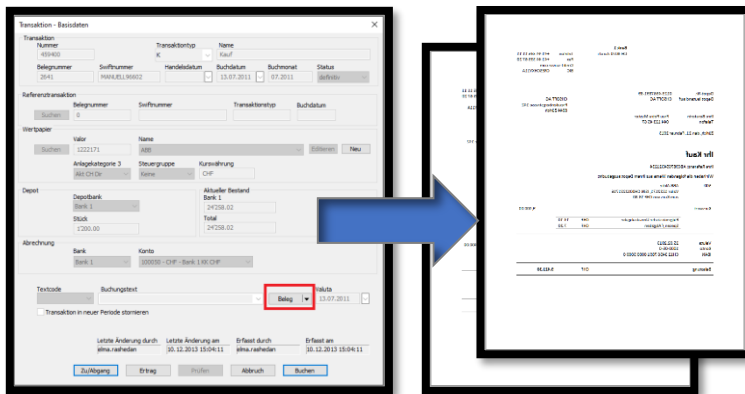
Transaktion - Basisdaten

Transaktion
Nummer
493400
Transaktionstyp
K
Name
Kauf
Belegnummer
2841
Swiftnummer
MAN185196602
Handelsdatum
Buchdatum
13.07.2011
Buchmonat
07.2011
Status
definitiv

Referenztransaktion
Belegnummer
Swiftnummer
Transaktionstyp
Buchdatum
Suchen
0

Wertpapier
Valor
1222171
Name
ABB
Editieren
Neu
Suchen
Anlagekategorie 3
Akt CH Div
Steuergruppe
Keine
Kurswährung
CHF

Depot
Depotbank
Bank 1
Aktueller Bestand
Bank 1
24'258.02
Stück
1'200.00
Total
24'258.02

Abrechnung
Bank
Bank 1
Konto
100030 - CHF - Bank 1 KK CHF

Textcode
Buchungstext
Beleg
Valuta
13.07.2011
Transaktion in neuer Periode stornieren

Letzte Änderung durch
elma.rashedan
Letzte Änderung am
10.12.2013 15:04:11
Erfasst durch
elma.rashedan
Erfasst am
10.12.2013 15:04:11

Zu/Abgang
Ertrag
Prüfen
Abbruch
Buchen

Ihr Kauf